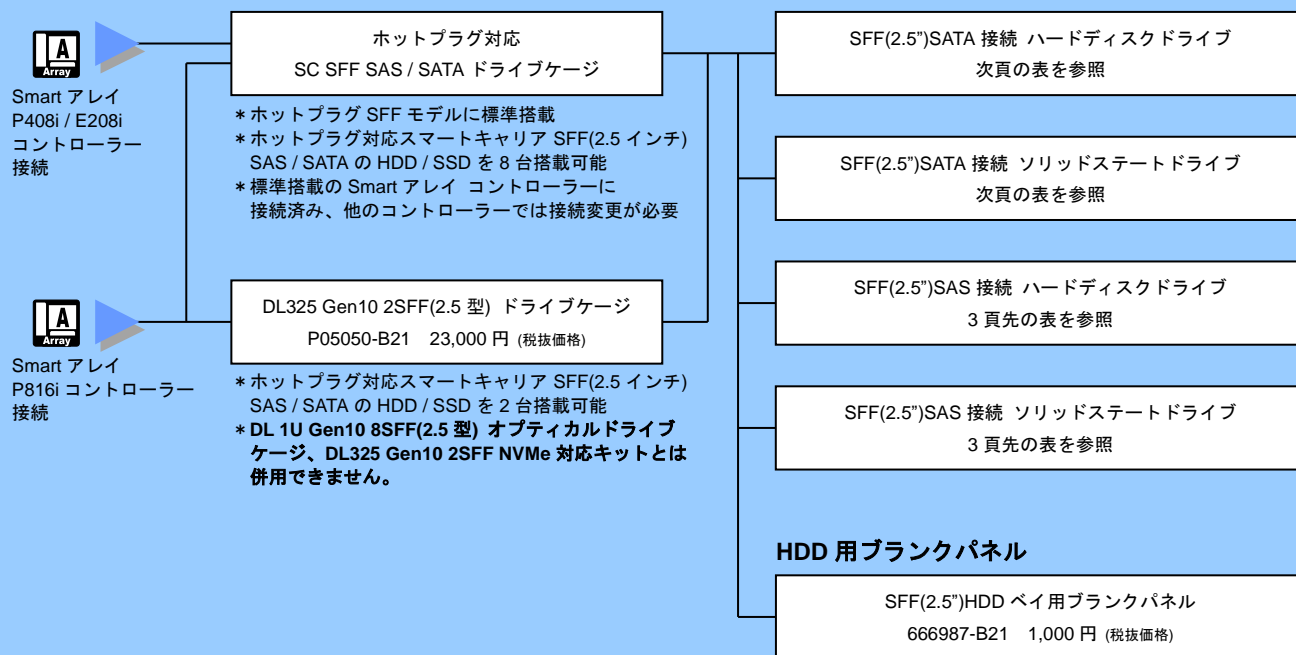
A
Array

Smart アレイ P408i / E208i コントローラー接続

ホットプラグ対応
SC SFF SAS / SATA ドライブケージ

＊ホットプラグ SFF モデルに標準搭載
＊ホットプラグ対応スマートキャリア SFF(2.5 インチ) SAS / SATA の HDD / SSD を 8 台搭載可能
＊標準搭載の Smart アレイ コントローラーに接続済み、他のコントローラーでは接続変更が必要

A
Array

Smart アレイ P816i コントローラー接続

DL325 Gen10 2SFF(2.5 型) ドライブケージ
P05050-B21 23,000 円 (税抜価格)

＊ホットプラグ対応スマートキャリア SFF(2.5 インチ) SAS / SATA の HDD / SSD を 2 台搭載可能
＊DL 1U Gen10 8SFF(2.5 型) オプティカルドライブケージ、DL325 Gen10 2SFF NVMe 対応キットとは併用できません。

SFF(2.5")SATA 接続 ハードディスクドライブ
次頁の表を参照

SFF(2.5")SATA 接続 ソリッドステートドライブ
次頁の表を参照

SFF(2.5")SAS 接続 ハードディスクドライブ
3 頁先の表を参照

SFF(2.5")SAS 接続 ソリッドステートドライブ
3 頁先の表を参照

HDD 用ブランクパネル

SFF(2.5")HDD ベイ用ブランクパネル
666987-B21 1,000 円 (税抜価格)